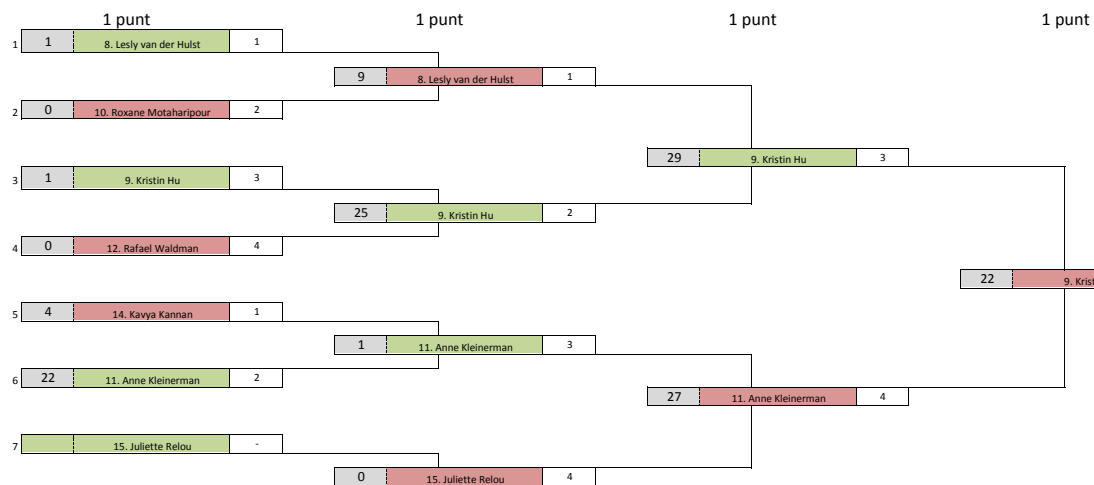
1 punt

1 punt

1 punt

1 punt

1 | 1 | 8. Lesly van der Hulst | 1

9 | 8. Lesly van der Hulst | 1

2 | 0 | 10. Roxane Motaharipour | 2

29 | 9. Kristin Hu | 3

3 | 1 | 9. Kristin Hu | 3

25 | 9. Kristin Hu | 2

4 | 0 | 12. Rafael Waldman | 4

22 | 9. Krist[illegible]

5 | 4 | 14. Kavya Kannan | 1

1 | 11. Anne Kleinerman | 3

6 | 22 | 11. Anne Kleinerman | 2

27 | 11. Anne Kleinerman | 4

7 | | 15. Juliette Relou | -

0 | 15. Juliette Relou | 4